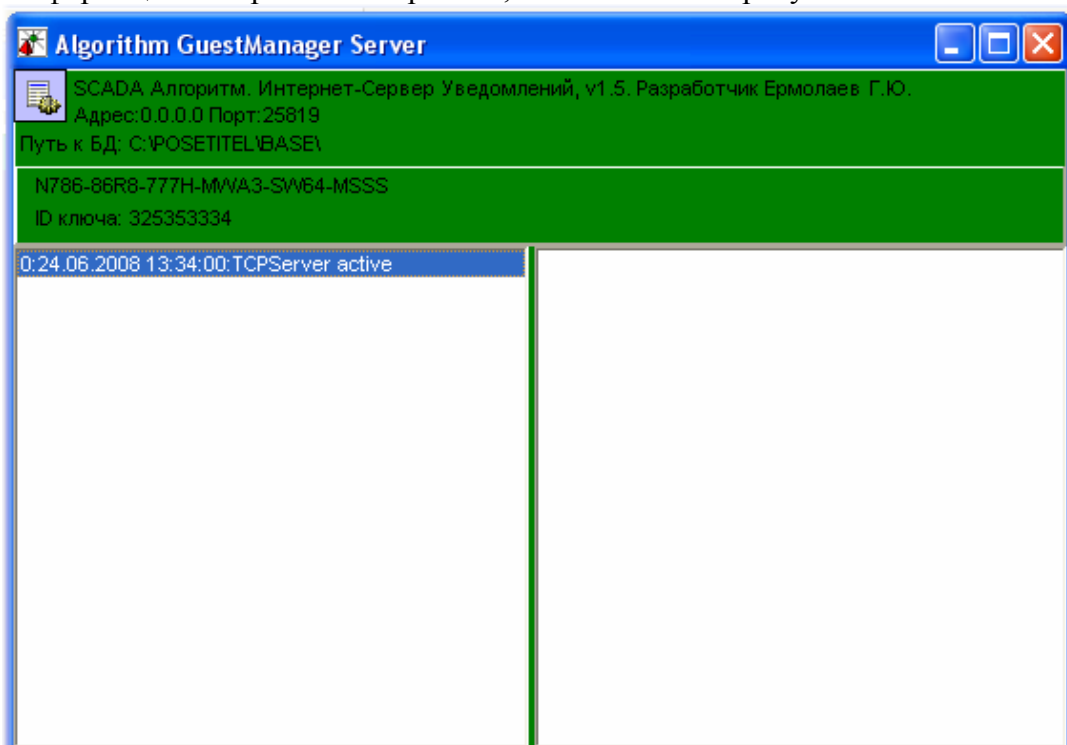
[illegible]

Algorithm GuestManager Server

SCADA Алгоритм. Интернет-Сервер Уведомлений, v1.5. Разработчик Ермолаев Г.Ю.
Адрес:0.0.0.0 Порт:25819
Путь к БД: C:\POSETITEL\BASE\

N786-86R8-777H-MWA3-SW64-MSSS
ID ключа: 325353334

0:24.06.2008 13:34:00:TCPServer active